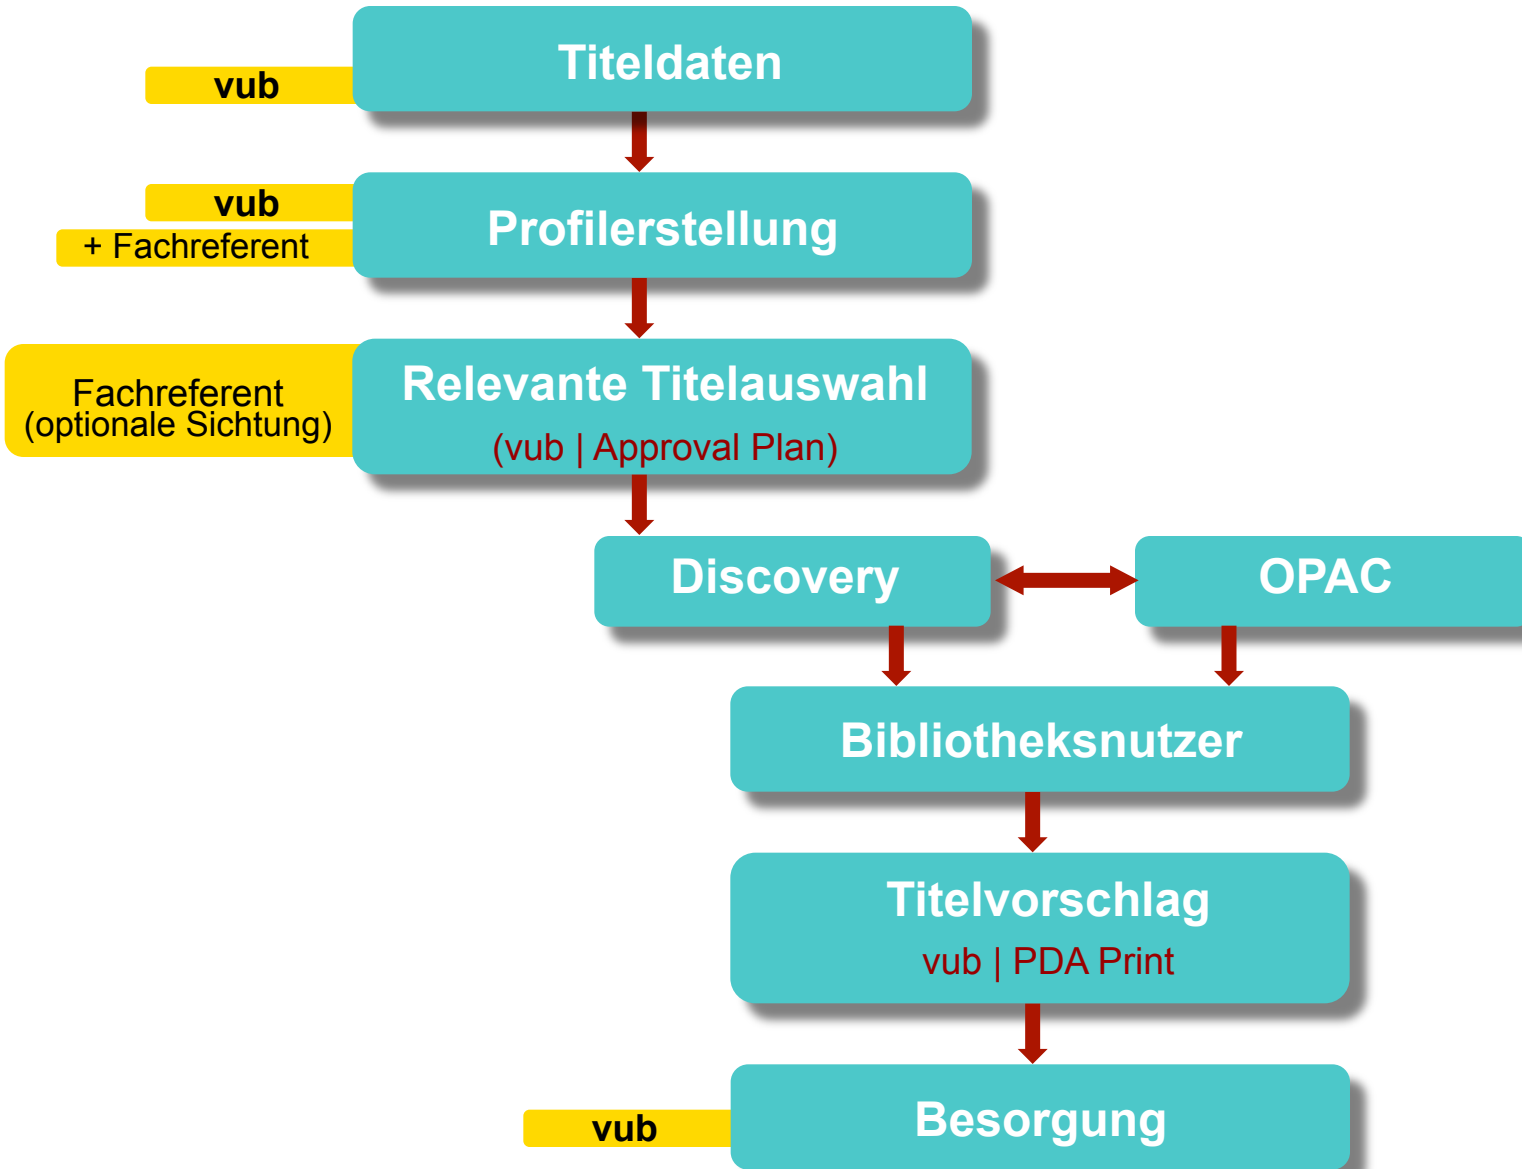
vub

Titeldaten

vub
+ Fachreferent

Profilerstellung

Fachreferent
(optionale Sichtung)

Relevante Titelauswahl
(vub | Approval Plan)

Discovery

OPAC

Bibliotheksnutzer

Titelvorschlag
vub | PDA Print

vub

Besorgung